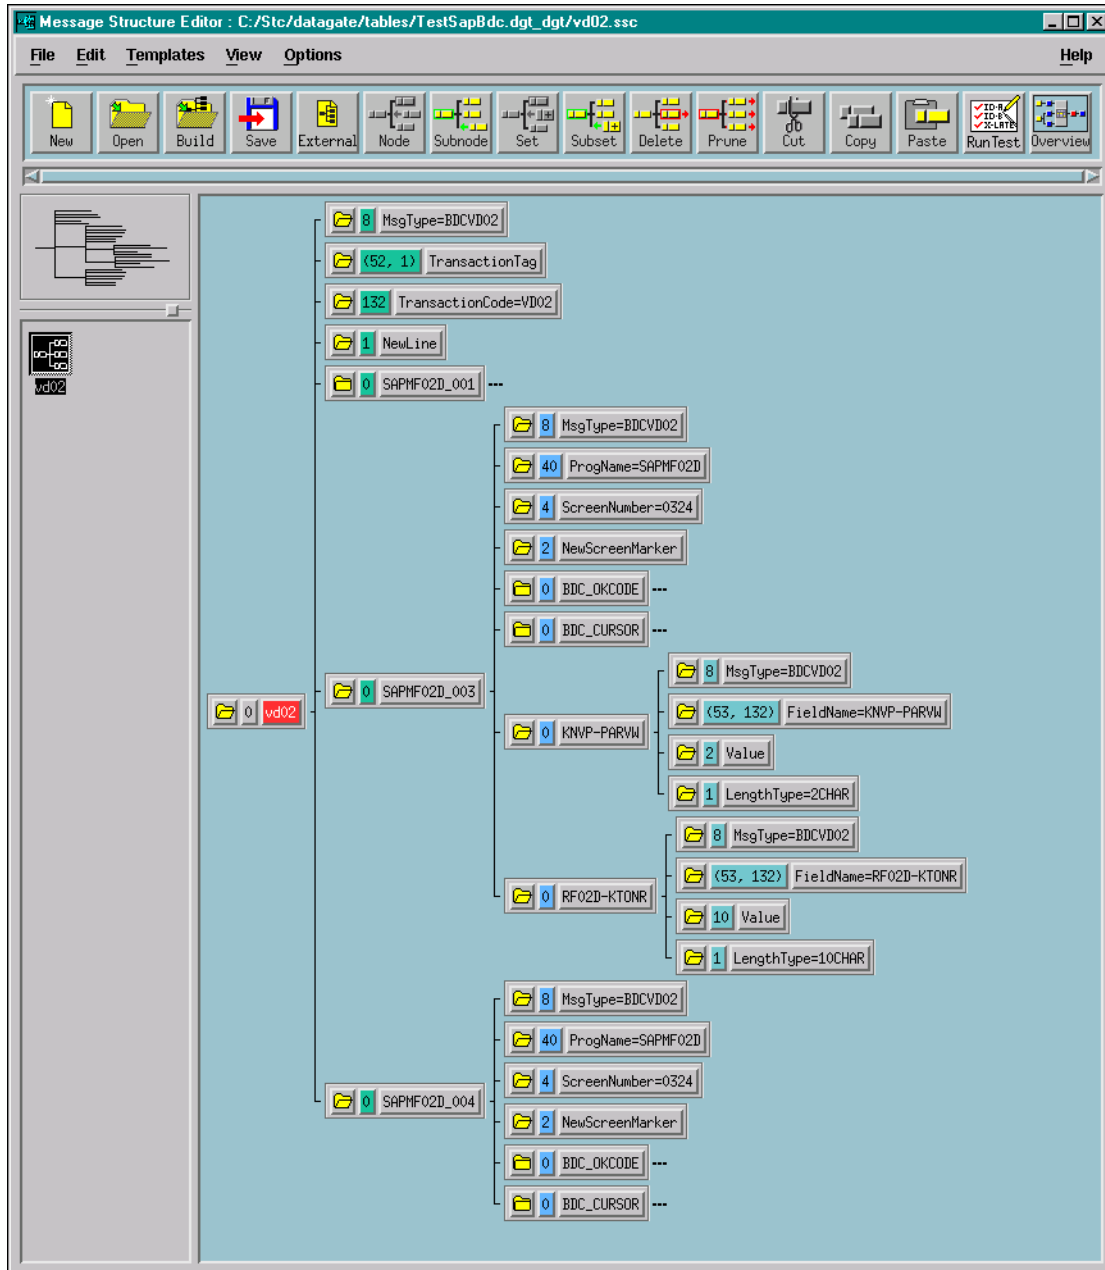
Message Structure Editor : C:/Stc/datagate/tables/TestSapBdc.dgt_dgt/vd02.ssc

File Edit Templates View Options Help

New Open Build Save External Node Subnode Set Subset Delete Prune Cut Copy Paste RunTest Overview

vd02

8 MsgType=BDCVD02
(52, 1) TransactionTag
132 TransactionCode=VD02
1 NewLine
0 SAPMF02D_001 ---
8 MsgType=BDCVD02
40 ProgName=SAPMF02D
4 ScreenNumber=0324
2 NewScreenMarker
0 BDC_OKCODE ---
0 BDC_CURSOR ---
8 MsgType=BDCVD02
0 vd02
0 SAPMF02D_003
(53, 132) FieldName=KNVP-PARVW
0 KNVP-PARVW
2 Value
1 LengthType=2CHAR
8 MsgType=BDCVD02
(53, 132) FieldName=RF02D-KTONR
0 RF02D-KTONR
10 Value
1 LengthType=10CHAR
8 MsgType=BDCVD02
40 ProgName=SAPMF02D
4 ScreenNumber=0324
0 SAPMF02D_004
2 NewScreenMarker
0 BDC_OKCODE ---
0 BDC_CURSOR ---